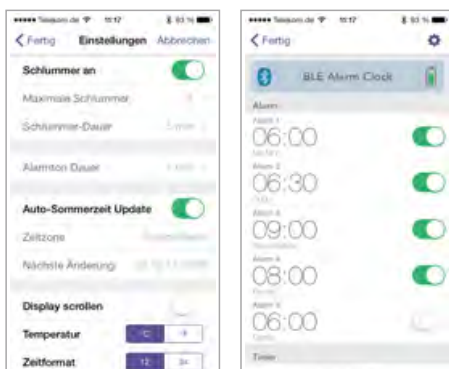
••••• Telekom.de 11:17 93 %

Fertig Einstellungen Abbrechen

Schlummer an

Maximale Schlummer

Schlummer-Dauer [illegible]

Alarmton Dauer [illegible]

Auto-Sommerzeit Update

Zeitzone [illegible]

Nächste Änderung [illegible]

Display scrollen

Temperatur °C °F

Zeitformat 12 24

••••• Telekom.de 11:17 93 %

Fertig

BLE Alarm Clock

Alarm

Alarm 1
06:00

Alarm 2
06:30

Alarm 3
09:00

Alarm 4
08:00

Alarm 5
06:00

Timer